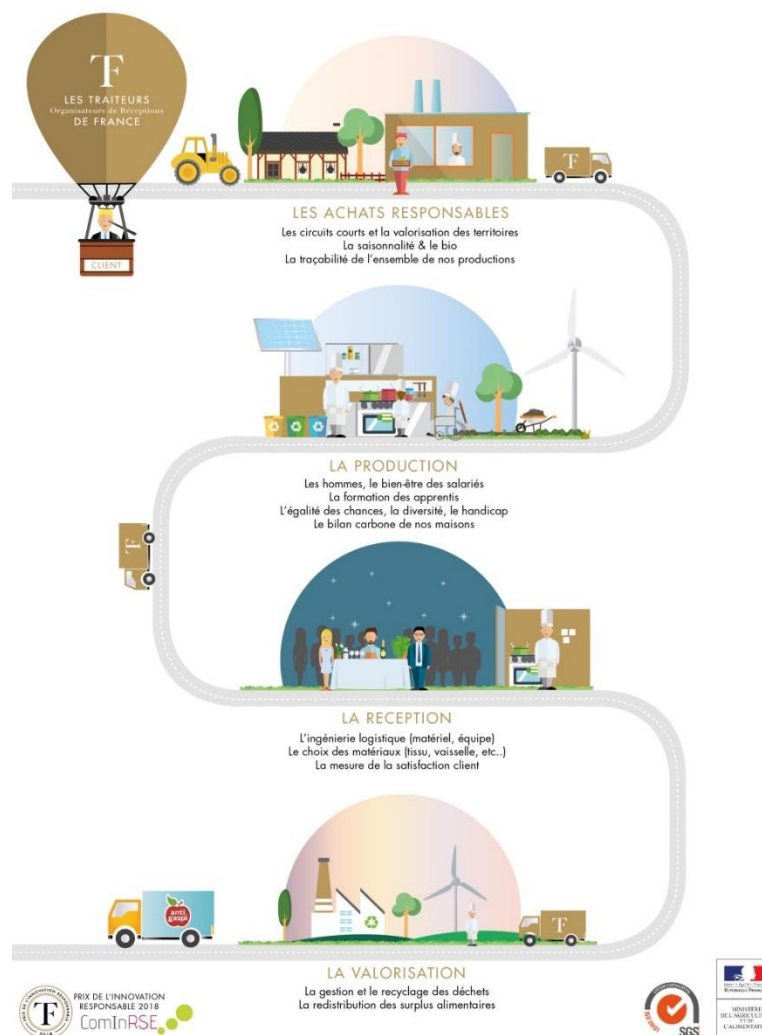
T
LES TRAITEURS
Organisateurs de Réceptions
DE FRANCE

CLIENT

T

LES ACHATS RESPONSABLES
Les circuits courts et la valorisation des territoires
La saisonnalité & le bio
La traçabilité de l'ensemble de nos productions

LA PRODUCTION
Les hommes, le bien-être des salariés
La formation des apprentis
L'égalité des chances, la diversité, le handicap
Le bilan carbone de nos maisons

T

LA RECEPTION
L'ingénierie logistique (matériel, équipe)
Le choix des matériaux (tissu, vaisselle, etc..)
La mesure de la satisfaction client

anti gaspi

T

LA VALORISATION
La gestion et le recyclage des déchets
La redistribution des surplus alimentaires

T
PRIX DE L'INNOVATION RESPONSABLE 2018
ComInRSE

SGS

MINISTÈRE DE L'AGRICULTURE ET DE L'ALIMENTATION